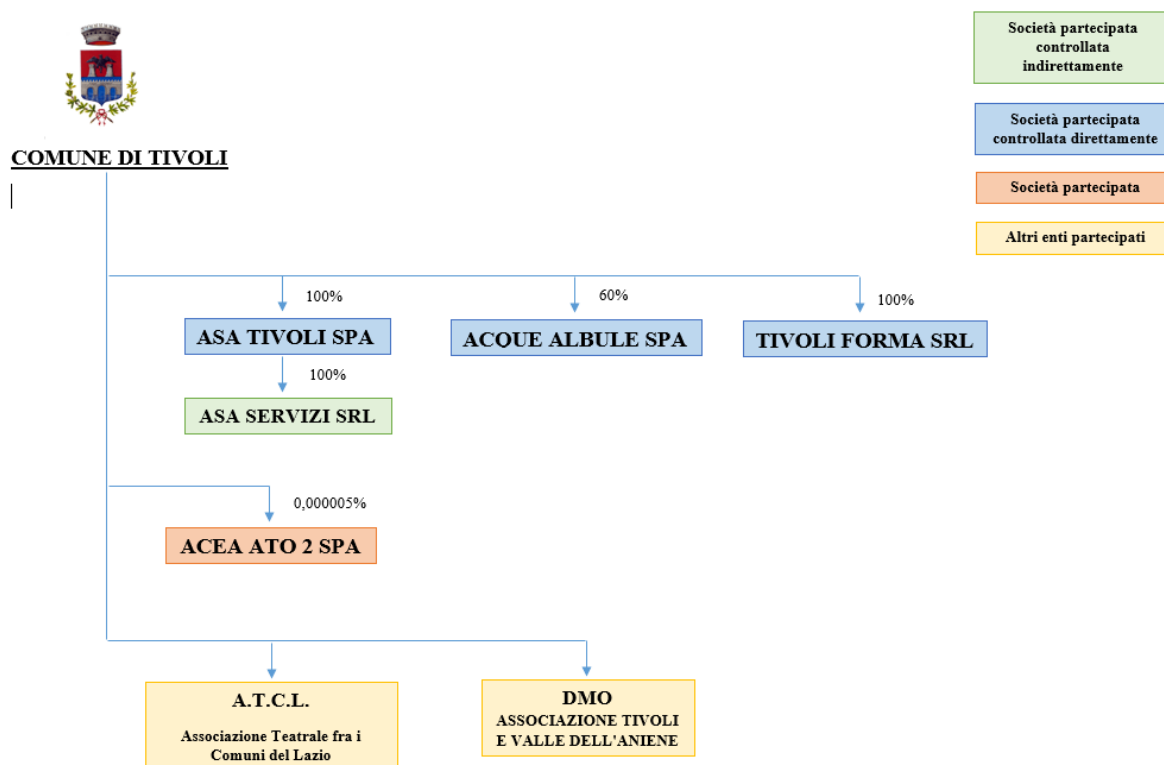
Società partecipata controllata indirettamente

Società partecipata controllata direttamente

Società partecipata

Altri enti partecipati

COMUNE DI TIVOLI

100%

ASA TIVOLI SPA

60%

ACQUE ALBULE SPA

100%

TIVOLI FORMA SRL

100%

ASA SERVIZI SRL

0,000005%

ACEA ATO 2 SPA

A.T.C.L.

Associazione Teatrale fra i Comuni del Lazio

DMO

ASSOCIAZIONE TIVOLI E VALLE DELL'ANIENE